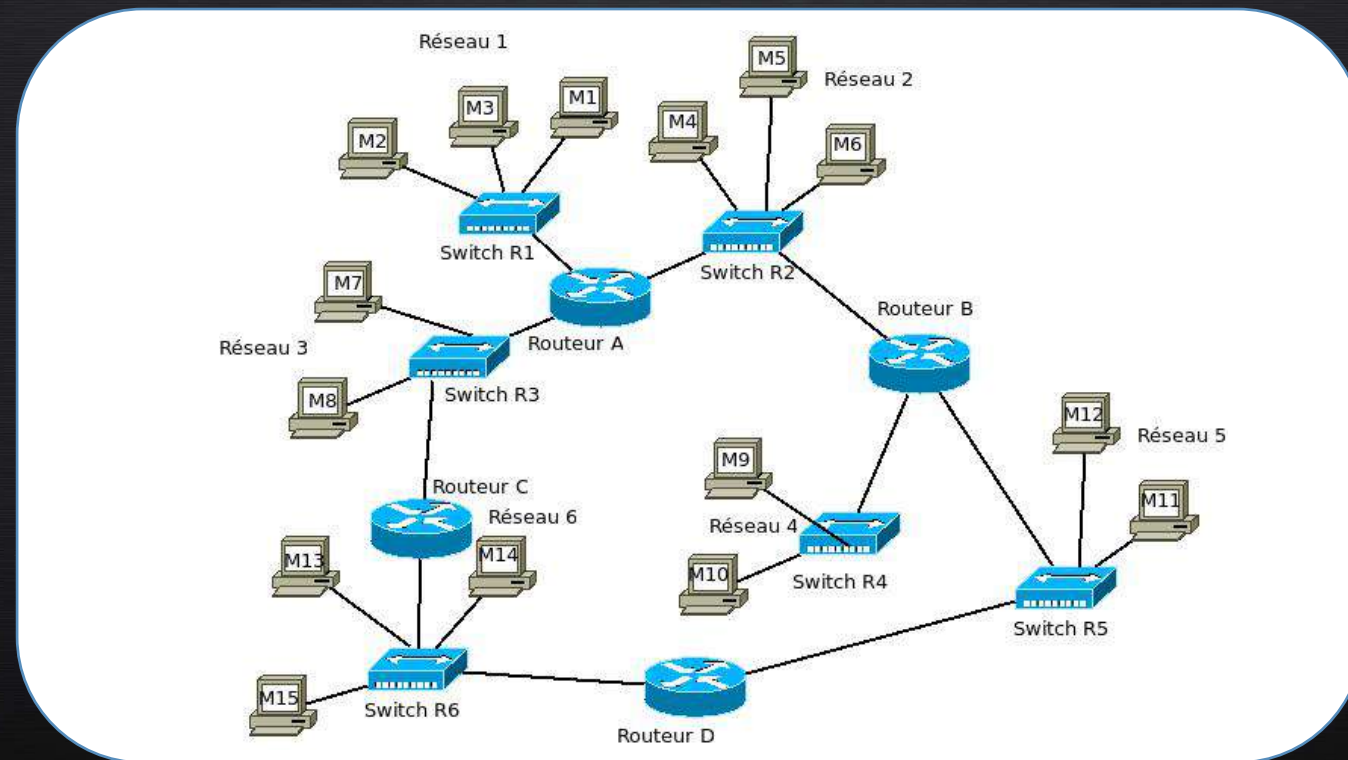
Réseau 1

M5

Réseau 2

M3

M1

M4

M2

M6

Switch R1

Switch R2

M7

Routeur B

Réseau 3

Routeur A

Switch R3

M8

M12

Réseau 5

M9

Routeur C

M11

Réseau 6

Réseau 4

M13

M14

M10

Switch R4

Switch R5

M15

Switch R6

Routeur D